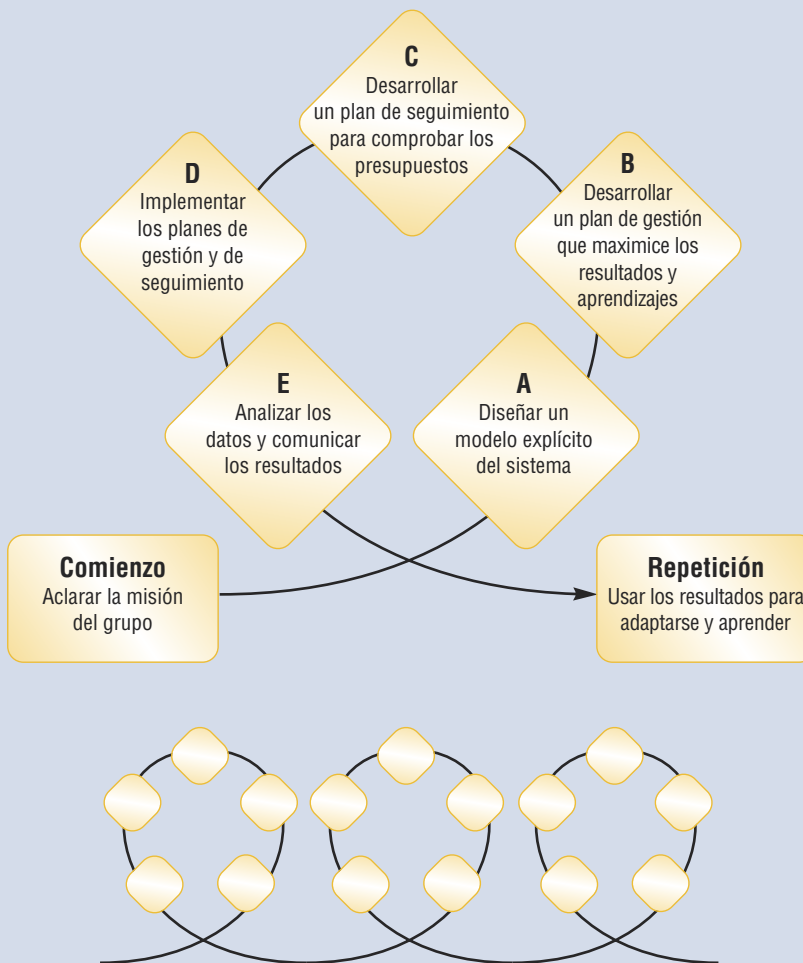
C
Desarrollar un plan de seguimiento para comprobar los presupuestos

D
Implementar los planes de gestión y de seguimiento

B
Desarrollar un plan de gestión que maximice los resultados y aprendizajes

E
Analizar los datos y comunicar los resultados

A
Diseñar un modelo explícito del sistema

Comienzo
Aclarar la misión del grupo

Repetición
Usar los resultados para adaptarse y aprender